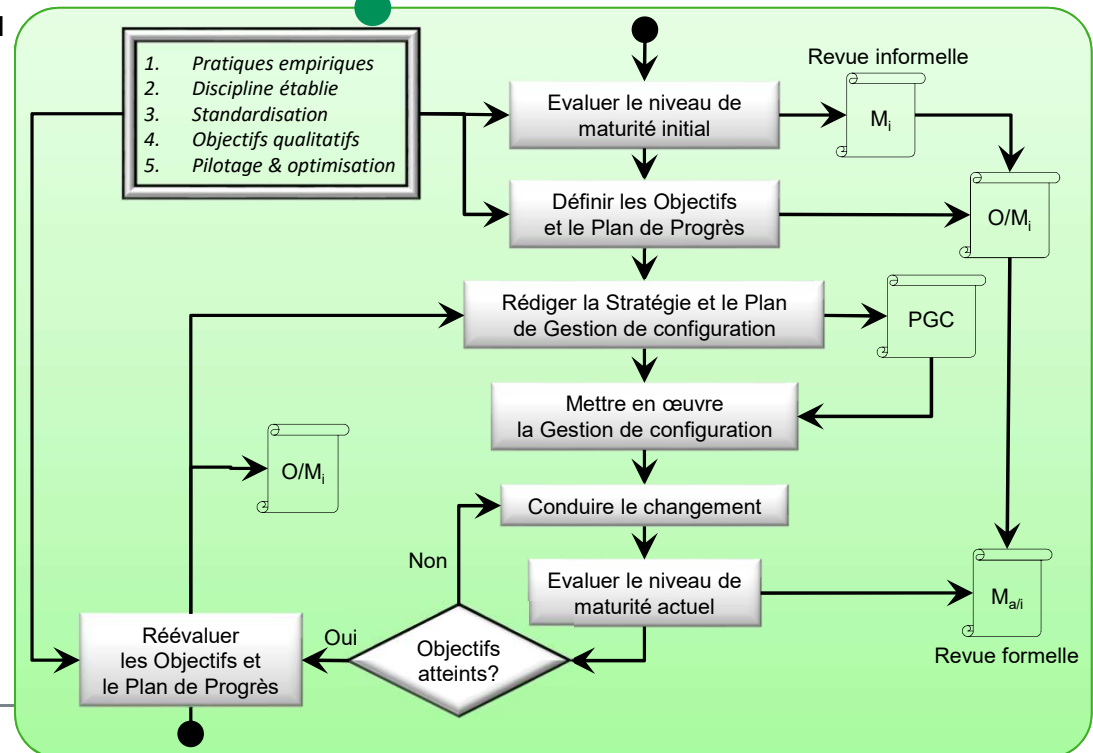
1. Pratiques empiriques
2. Discipline établie
3. Standardisation
4. Objectifs qualitatifs
5. Pilotage & optimisation

Evaluer le niveau de maturité initial

Revue informelle

$M_i$

Définir les Objectifs et le Plan de Progrès

$O/M_i$

Rédiger la Stratégie et le Plan de Gestion de configuration

PGC

Mettre en œuvre la Gestion de configuration

$O/M_i$

Conduire le changement

Non

Evaluer le niveau de maturité actuel

$M_{a/i}$

Revue formelle

Oui

Réévaluer les Objectifs et le Plan de Progrès

Objectifs atteints?